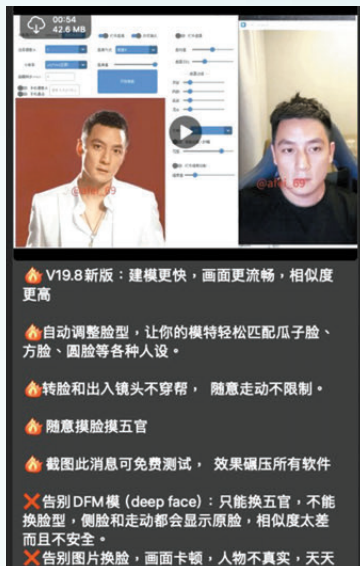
00:54
42.6 MB

@afil_09

@afil_09

🔥V19.8新版：建模更快，画面更流畅，相似度更高

🔥自动调整脸型，让你的模特轻松匹配瓜子脸、方脸、圆脸等各种人设。

🔥转脸和出入镜头不穿帮， 随意走动不限制。

🔥随意摸脸摸五官

🔥截图此消息可免费测试， 效果碾压所有软件

❌告别DFM模（deep face）：只能换五官，不能换脸型，侧脸和走动都会显示原脸，相似度太差而且不安全。
❌告别图片换脸，画面卡顿，人物不真实，天天